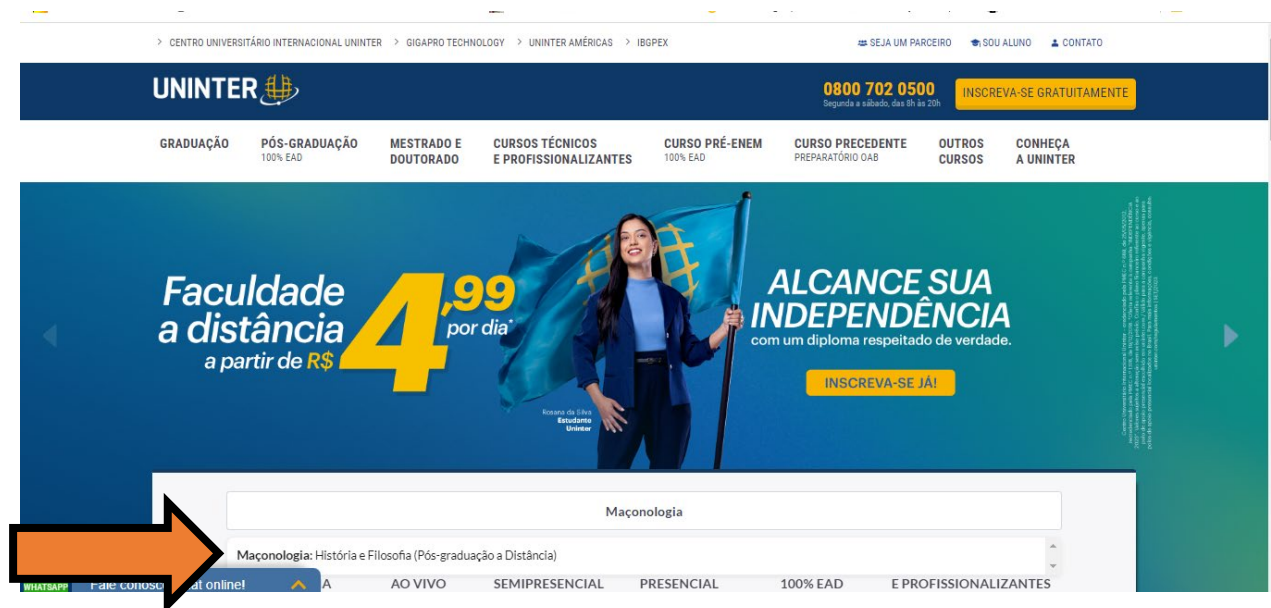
> CENTRO UNIVERSITÁRIO INTERNACIONAL UNINTER > GIGAPRO TECHNOLOGY > UNINTER AMÉRICAS > IBGPEX

SEJA UM PARCEIRO SOU ALUNO CONTATO

UNINTER

0800 702 0500
Segunda a sábado, das 8h às 20h

INSCREVA-SE GRATUITAMENTE

GRADUAÇÃO
PÓS-GRADUAÇÃO 100% EAD
MESTRADO E DOUTORADO
CURSOS TÉCNICOS E PROFISSIONALIZANTES
CURSO PRÉ-ENEM 100% EAD
CURSO PRECEDENTE PREPARATÓRIO OAB
OUTROS CURSOS
CONHEÇA A UNINTER

Faculdade a distância a partir de R$ 4,99 por dia*

ALCANCE SUA INDEPENDÊNCIA
com um diploma respeitado de verdade.

INSCREVA-SE JÁ!

Rosana da Silva
Estudante Uninter

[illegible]

Maçonologia

Maçonologia: História e Filosofia (Pós-graduação a Distância)

WHATSAPP Fale conosco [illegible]at online!

A AO VIVO SEMIPRESENCIAL PRESENCIAL 100% EAD E PROFISSIONALIZANTES